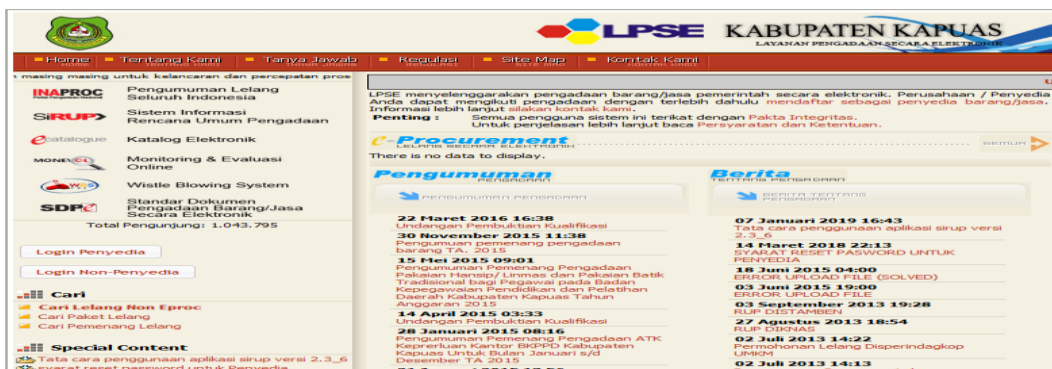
LPSE KABUPATEN KAPUAS
LAYANAN PENGADAAN SECARA ELEKTRONIK

Home | Tentang Kami | Tanya Jawab | Regulasi | Site Map | Kontak Kami

masing masing untuk kelancaran dan percepatan pros

INAPROC Pengumuman Lelang Seluruh Indonesia
SiRUP Sistem Informasi Rencana Umum Pengadaan
e-catalogue Katalog Elektronik
MONEV Monitoring & Evaluasi Online
WBS Wistle Blowing System
SDP Standar Dokumen Pengadaan Barang/Jasa Secara Elektronik

Total Pengunjung: 1.043.795

Login Penyedia
Login Non-Penyedia

Cari
Cari Lelang Non Eproc
Cari Paket Lelang
Cari Pemenang Lelang

Special Content
Tata cara penggunaan aplikasi sirup versi 2.3_6
syarat reset password untuk Penyedia

LPSE menyelenggarakan pengadaan barang/jasa pemerintah secara elektronik. Perusahaan / Penyedia Anda dapat mengikuti pengadaan dengan terlebih dahulu mendaftar sebagai penyedia barang/jasa. Informasi lebih lanjut silakan kontak kami.
Penting : Semua pengguna sistem ini terikat dengan Pakta Integritas. Untuk penjelasan lebih lanjut baca Persyaratan dan Ketentuan.

e-Procurement
LELANG SECARA ELEKTRONIK
semua
There is no data to display.

Pengumuman
PENGADAAN
PENGUMUMAN PENGADAAN

22 Maret 2016 16:38
Undangan Pembuktian Kualifikasi
30 November 2015 11:38
Pengumuman pemenang pengadaan barang TA. 2015
15 Mei 2015 09:01
Pengumuman Pemenang Pengadaan Pakaian Hansip/ Linmas dan Pakaian Batik Tradisional bagi Pegawai pada Badan Kepegawaian Pendidikan dan Pelatihan Daerah Kabupaten Kapuas Tahun Anggaran 2015
14 April 2015 03:33
Undangan Pembuktian Kualifikasi
28 Januari 2015 08:16
Pengumuman Pemenang Pengadaan ATK Keprerluan Kantor BKPPD Kabupaten Kapuas Untuk Bulan Januari s/d Desember TA 2015

Berita
TENTANG PENGADAAN
BERITA TENTANG PENGADAAN

07 Januari 2019 16:43
Tata cara penggunaan aplikasi sirup versi 2.3_6
14 Maret 2018 22:13
SYARAT RESET PASWORD UNTUK PENYEDIA
18 Juni 2015 04:00
ERROR UPLOAD FILE (SOLVED)
03 Juni 2015 19:00
ERROR UPLOAD FILE
03 September 2013 19:28
RUP DISTAMBEN
27 Agustus 2013 18:54
RUP DIKNAS
02 Juli 2013 14:22
Permohonan Lelang Disperindagkop UMKM
02 Juli 2013 14:13